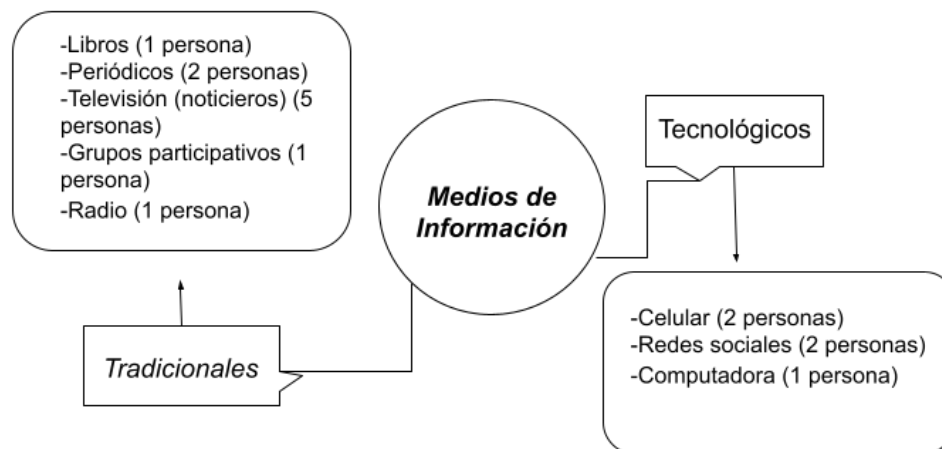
-Libros (1 persona)
-Periódicos (2 personas)
-Televisión (noticieros) (5 personas)
-Grupos participativos (1 persona)
-Radio (1 persona)

Medios de Información

Tecnológicos

Tradicionales

-Celular (2 personas)
-Redes sociales (2 personas)
-Computadora (1 persona)